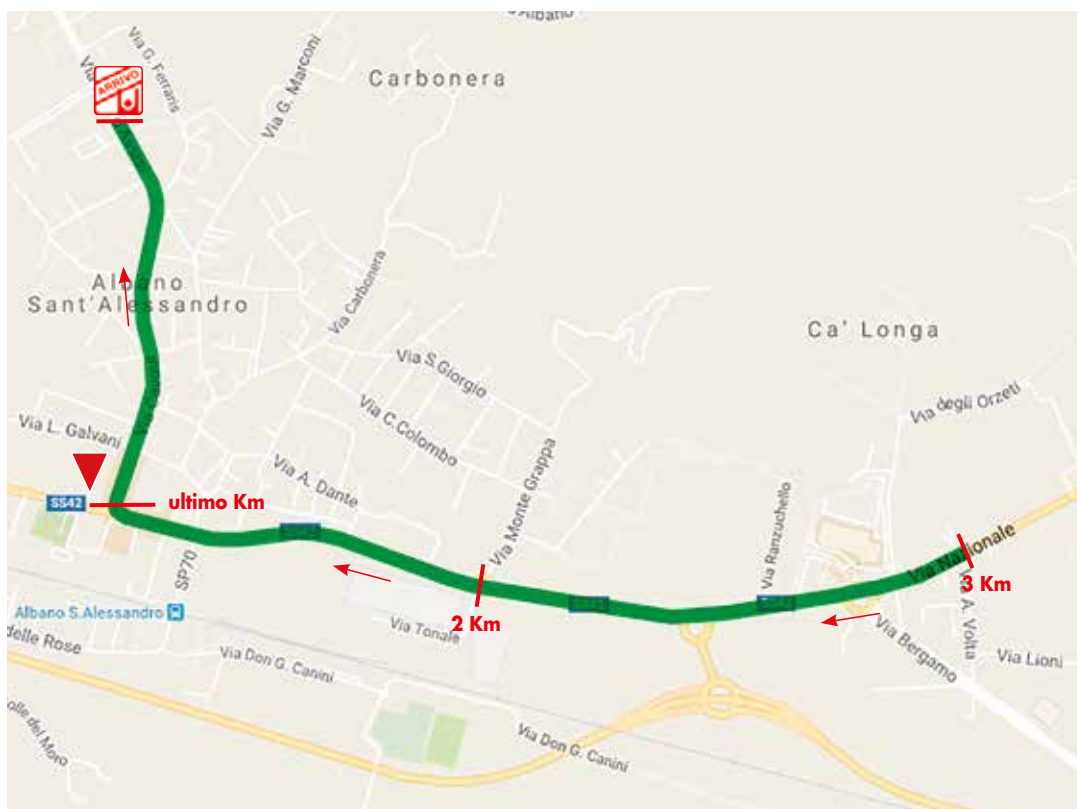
Albano
Via G. Ferraris
Via
ARRIVO
Via G. Marconi
Carbonera
Albano Sant'Alessandro
Via Carbonera
Ca' Longa
Via S.Giorgio
Via C.Colombo
Via degli Orzeti
Via L. Galvani
Via A. Dante
Via Monte Grappa
Via Ranzuchello
SS42
ultimo Km
SP70
Via Nazionale
3 Km
A. Volta
Albano S.Alessandro
delle Rose
Via Tonale
2 Km
Via Bergamo
Via Lioni
Via Don G. Canini
olle del Moro
Via Don G. Canini